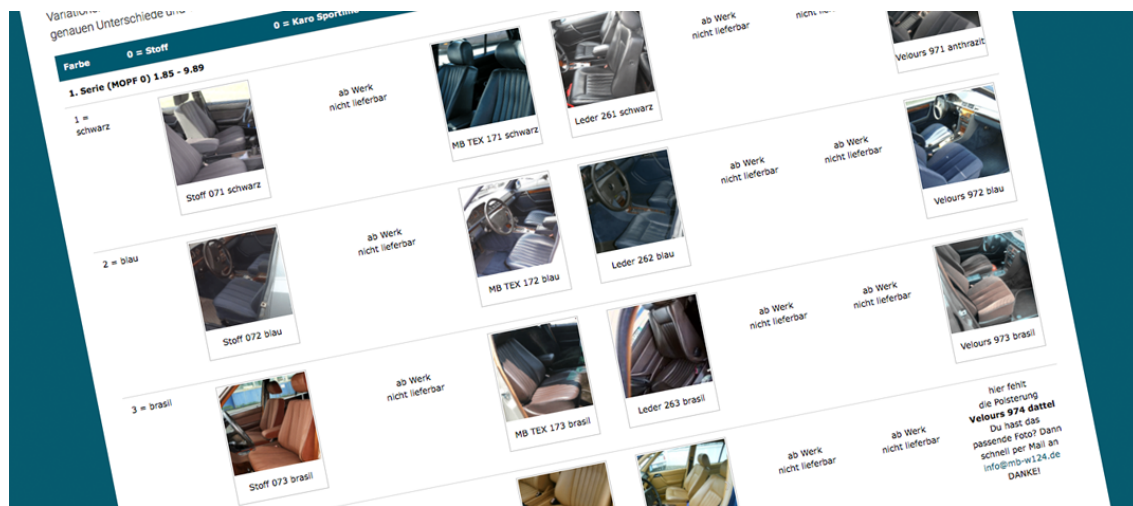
Variation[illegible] genauen Unterschiede und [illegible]

| Farbe | 0 = Stoff | 0 = Karo Sportlin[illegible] | | | | |
|---|---|---|---|---|---|---|
| 1. Serie (MOPF 0) 1.85 - 9.89 | | | | | | |
| 1 = schwarz | Stoff 071 schwarz | ab Werk nicht lieferbar | MB TEX 171 schwarz | Leder 261 schwarz | ab Werk nicht lieferbar | ab Werk nicht lieferbar | Velours 971 anthrazit |
| 2 = blau | Stoff 072 blau | ab Werk nicht lieferbar | MB TEX 172 blau | Leder 262 blau | ab Werk nicht lieferbar | ab Werk nicht lieferbar | Velours 972 blau |
| 3 = brasil | Stoff 073 brasil | ab Werk nicht lieferbar | MB TEX 173 brasil | Leder 263 brasil | ab Werk nicht lieferbar | ab Werk nicht lieferbar | Velours 973 brasil |
| | | | | | ab Werk nicht lieferbar | ab Werk nicht lieferbar | hier fehlt die Polsterung **Velours 974 dattel** Du hast das passende Foto? Dann schnell per Mail an info@mb-w124.de DANKE! |